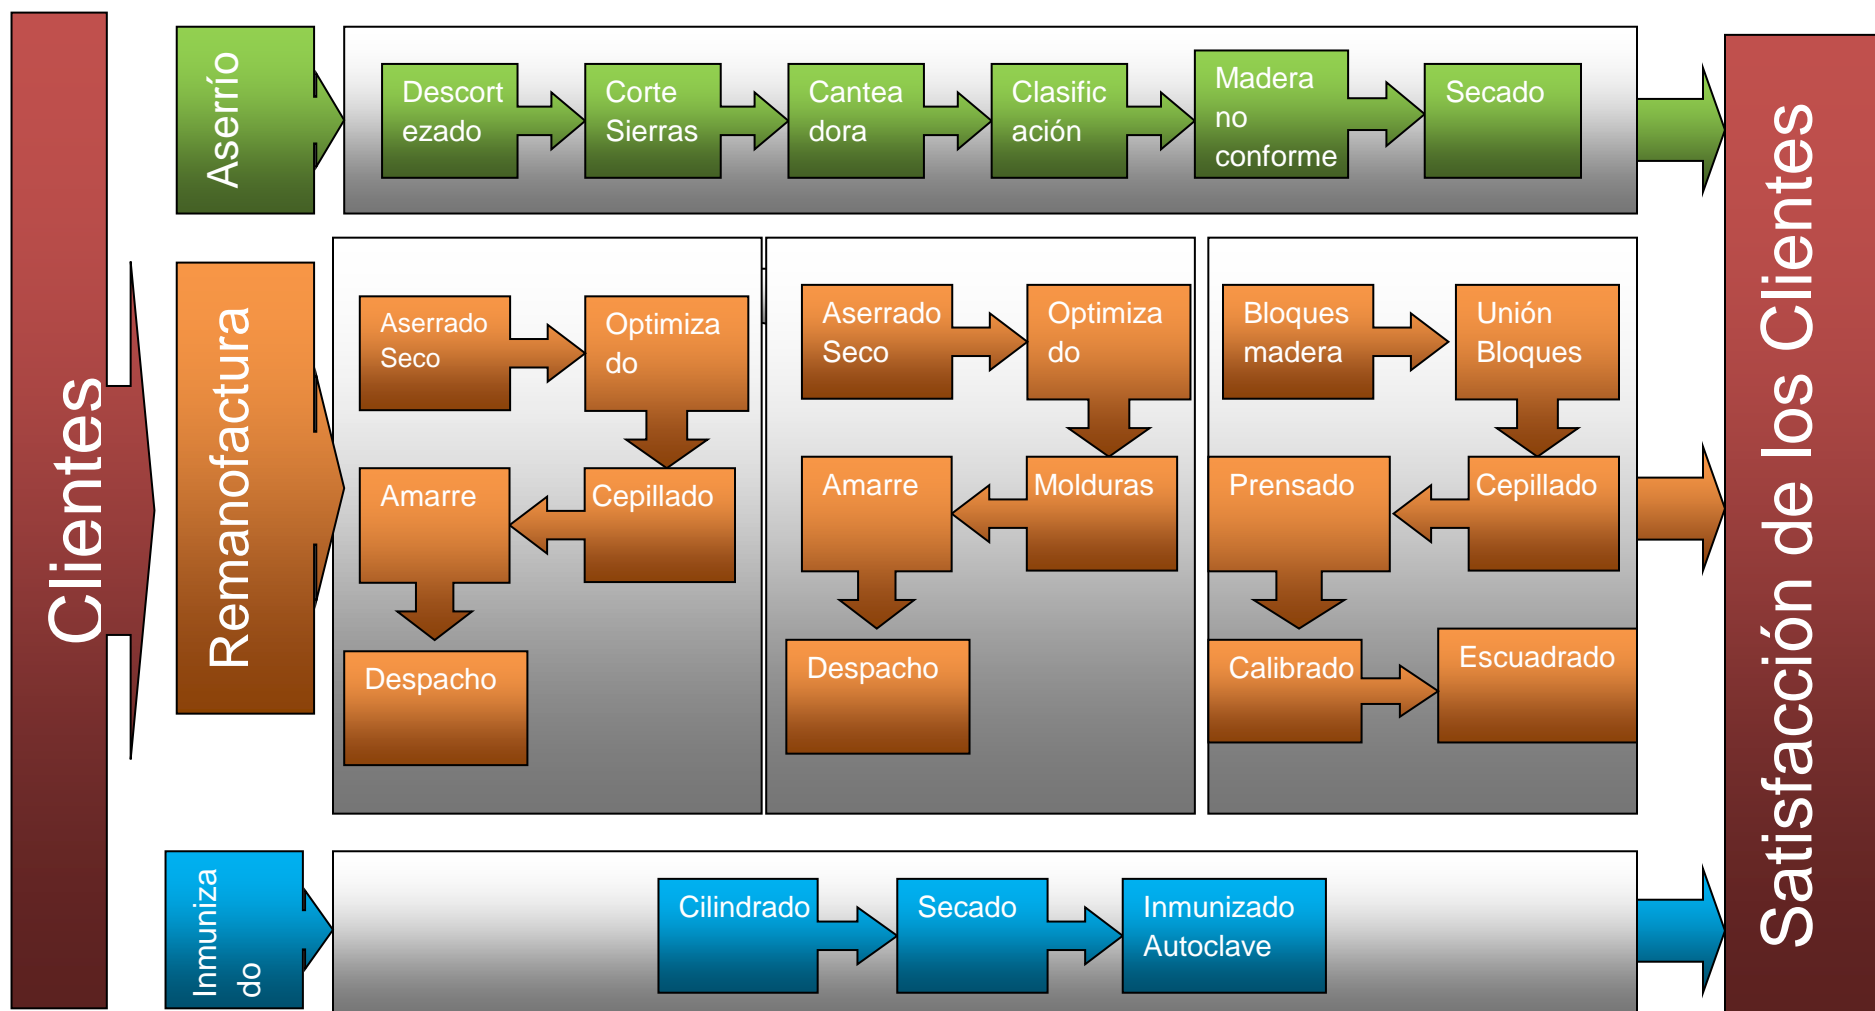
Clientes

Aserrío

Descortezado

Corte Sierras

Canteadora

Clasificación

Madera no conforme

Secado

Remanofactura

Aserrado Seco

Optimizado

Amarre

Cepillado

Despacho

Aserrado Seco

Optimizado

Amarre

Molduras

Despacho

Bloques madera

Unión Bloques

Prensado

Cepillado

Calibrado

Escuadrado

Inmunizado

Cilindrado

Secado

Inmunizado Autoclave

Satisfacción de los Clientes